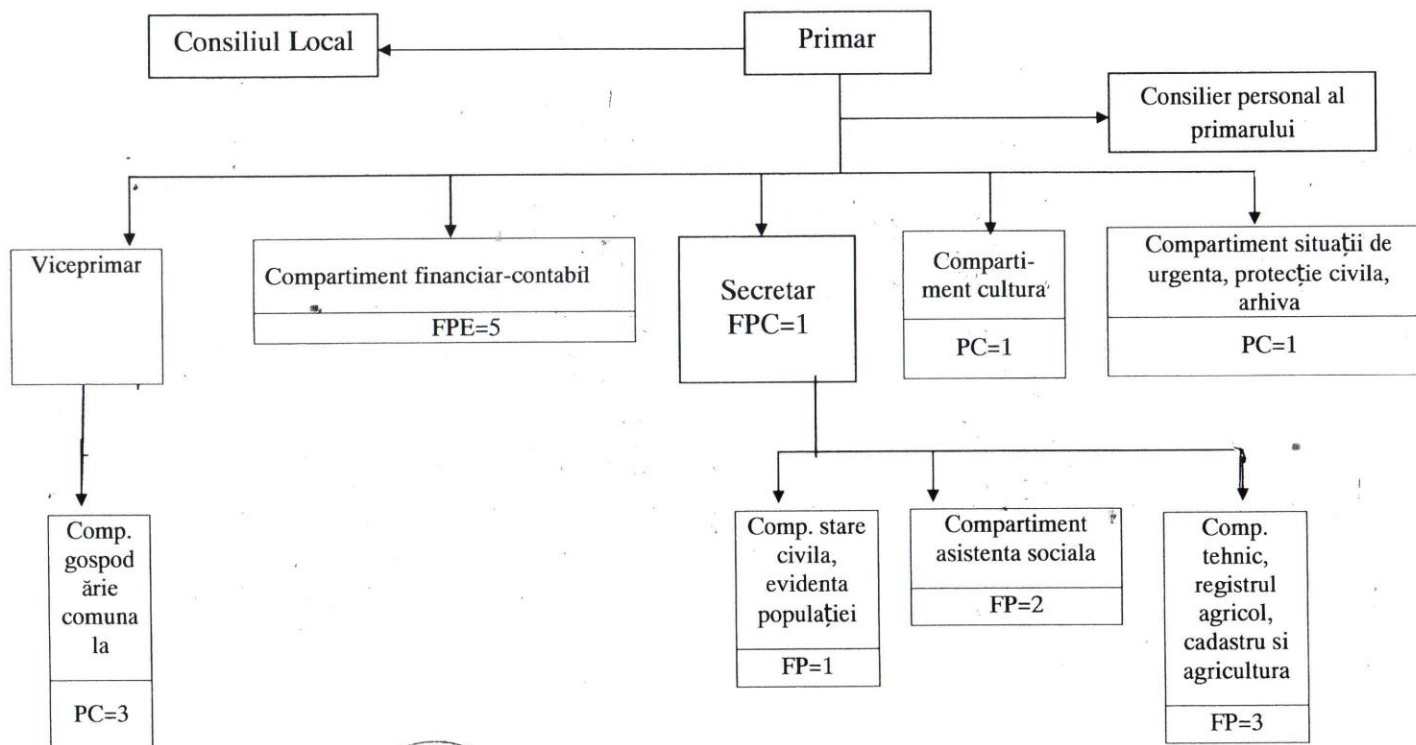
Consiliul Local

Primar

Consilier personal al primarului

Viceprimar

Compartiment financiar-contabil

FPE=5

Secretar FPC=1

Compartiment cultura

PC=1

Compartiment situații de urgenta, protecție civila, arhiva

PC=1

Comp. gospodărie comunala

PC=3

Comp. stare civila, evidenta populației

FP=1

Compartiment asistenta sociala

FP=2

Comp. tehnic, registrul agricol, cadastru si agricultura

FP=3